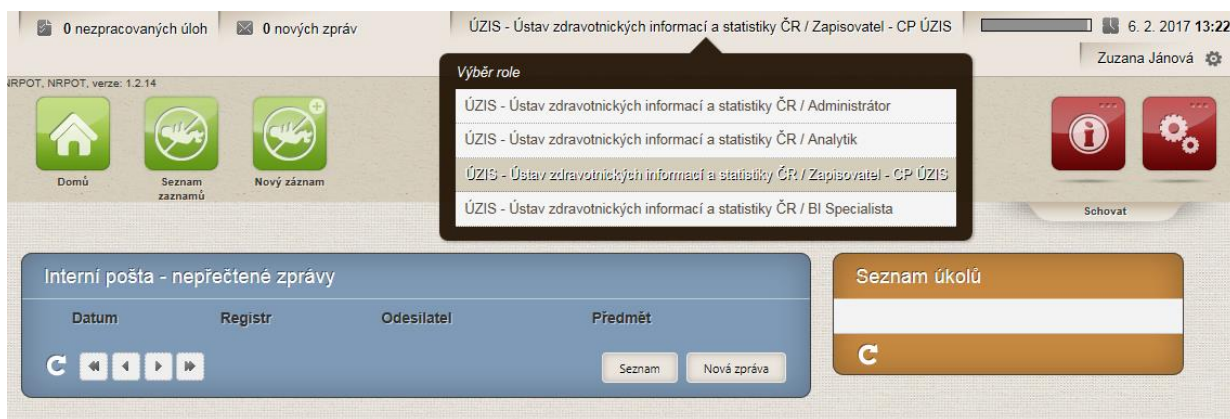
0 nezpracovaných úloh
0 nových zpráv
ÚZIS - Ústav zdravotnických informací a statistiky ČR / Zapisovatel - CP ÚZIS
6. 2. 2017 13:22
Zuzana Jánová

NRPOT, NRPOT, verze: 1.2.14

Domů
Seznam záznamů
Nový záznam

Výběr role
ÚZIS - Ústav zdravotnických informací a statistiky ČR / Administrátor
ÚZIS - Ústav zdravotnických informací a statistiky ČR / Analytik
ÚZIS - Ústav zdravotnických informací a statistiky ČR / Zapisovatel - CP ÚZIS
ÚZIS - Ústav zdravotnických informací a statistiky ČR / BI Specialista

Schovat

Interní pošta - nepřečtené zprávy

| Datum | Registr | Odesilatel | Předmět |
|---|---|---|---|

Seznam
Nová zpráva

Seznam úkolů